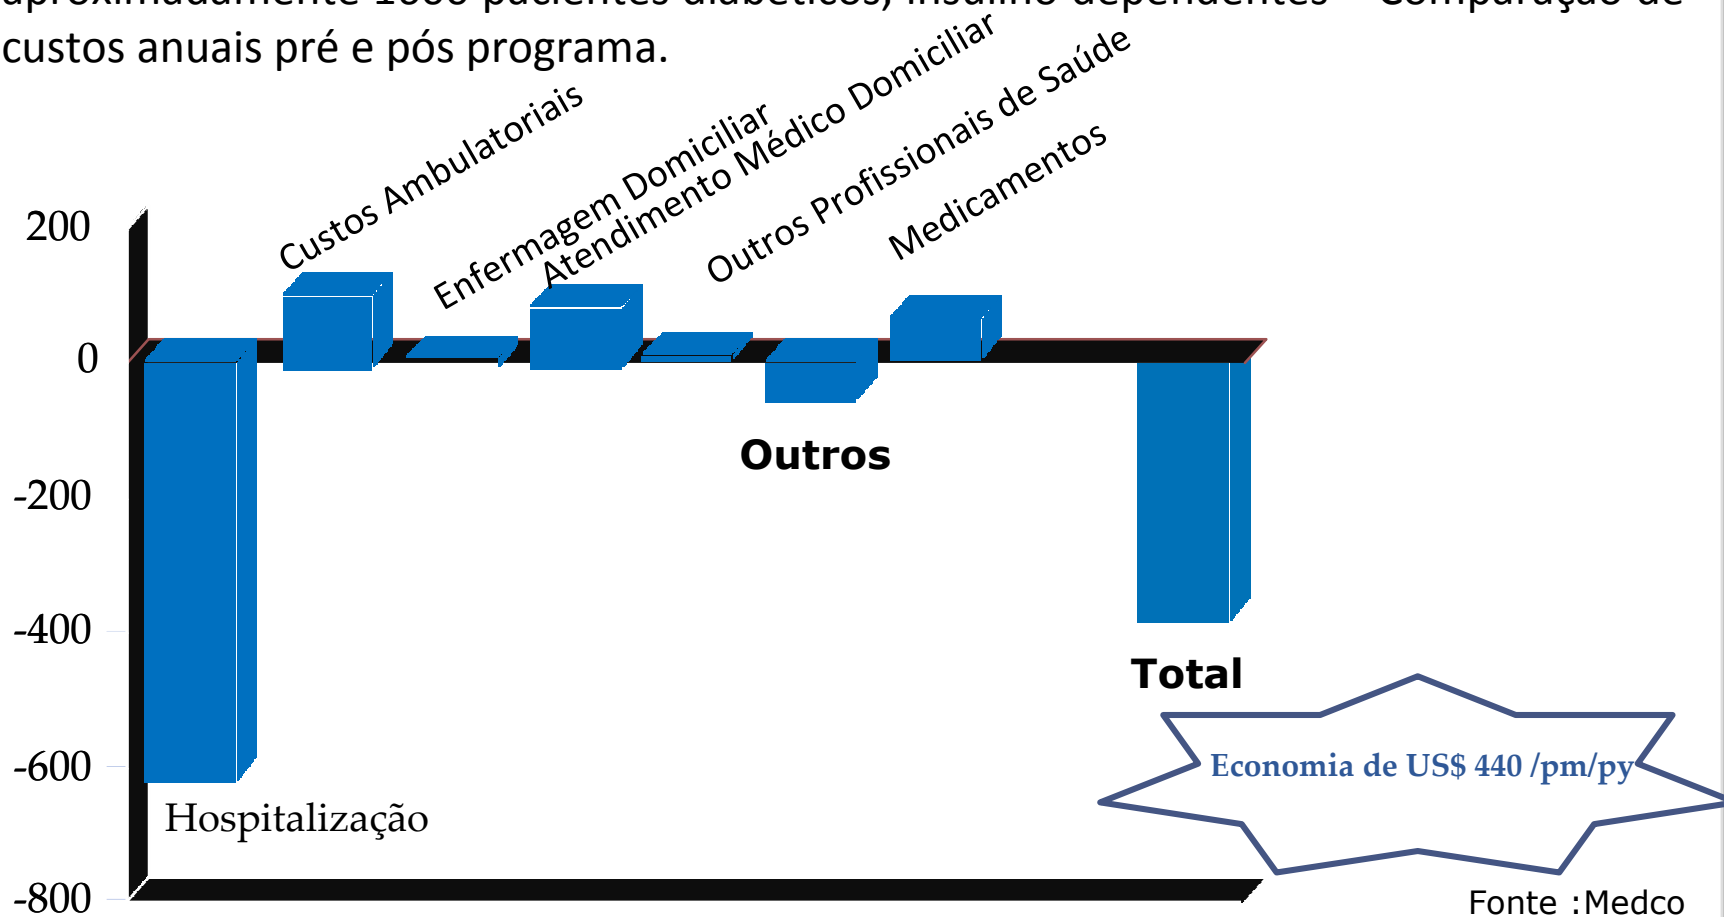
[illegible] custos anuais pré e pós programa.

Custos Ambulatoriais
Enfermagem Domiciliar
Atendimento Médico Domiciliar
Outros Profissionais de Saúde
Medicamentos

200
0
-200
-400
-600
-800

Outros
Total
Hospitalização

Economia de US$ 440 /pm/py

Fonte :Medco